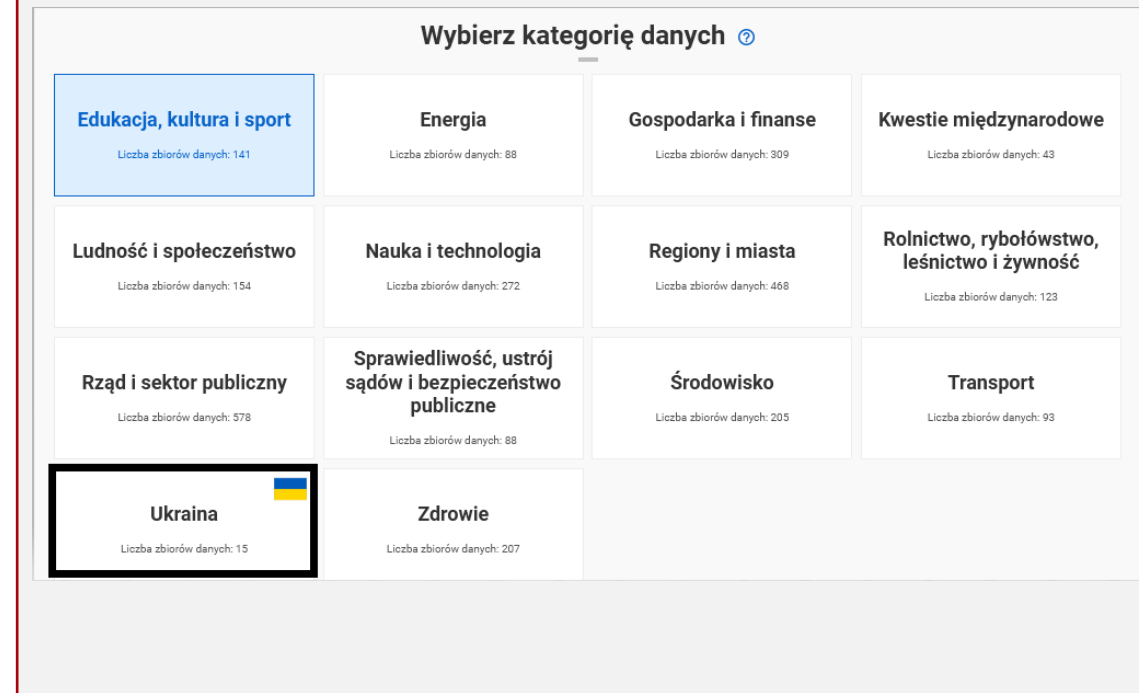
Wybierz kategorię danych ⓘ

Edukacja, kultura i sport
Liczba zbiorów danych: 141

Energia
Liczba zbiorów danych: 88

Gospodarka i finanse
Liczba zbiorów danych: 309

Kwestie międzynarodowe
Liczba zbiorów danych: 43

Ludność i społeczeństwo
Liczba zbiorów danych: 154

Nauka i technologia
Liczba zbiorów danych: 272

Regiony i miasta
Liczba zbiorów danych: 468

Rolnictwo, rybołówstwo, leśnictwo i żywność
Liczba zbiorów danych: 123

Rząd i sektor publiczny
Liczba zbiorów danych: 578

Sprawiedliwość, ustrój sądów i bezpieczeństwo publiczne
Liczba zbiorów danych: 88

Środowisko
Liczba zbiorów danych: 205

Transport
Liczba zbiorów danych: 93

Ukraina
Liczba zbiorów danych: 15

Zdrowie
Liczba zbiorów danych: 207